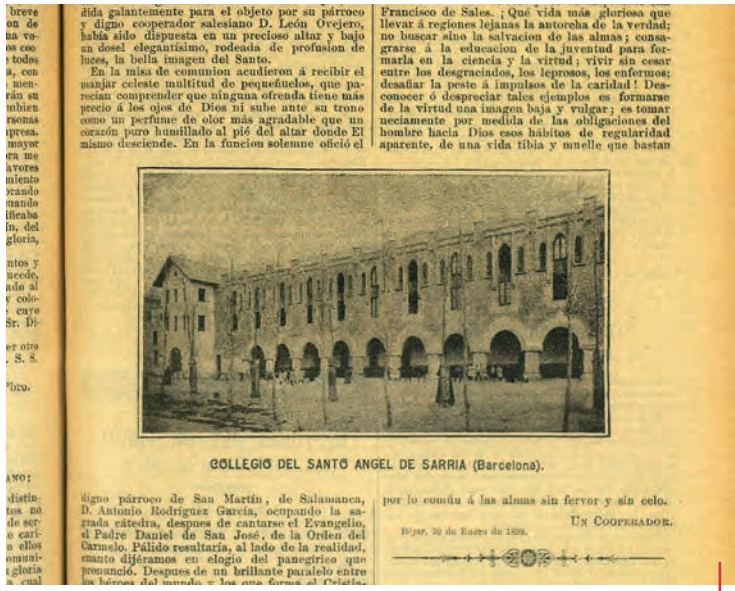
breve
on de
va ve-
os coo
todos
a, con
men-
rían su
mbien
rsonas
presa.
mayor
ra me
avores
miento
orando
tando
ificaba
in, del
gloria,

ntos y
ucede,
ado al
y colo-
curo
Sr. Di-

lcer otro
. S. S.

Pbro.

ANO:

distin-
tos no
de ser-
o cari-
n ellos
omuni-
a gloria
á cual

dida galantemente para el objeto por su párroco y digno cooperador salesiano D. León Ovejero, había sido dispuesta en un precioso altar y bajo un dosel elegantísimo, rodeada de profusion de luces, la bella imagen del Santo.

En la misa de comunion acudieron á recibir el manjar celeste multitud de pequeñuelos, que parecian comprender que ninguna ofrenda tiene más precio á los ojos de Dios ni sube ante su trono como un perfume de olor más agradable que un corazón puro humillado al pié del altar donde El mismo desciende. En la funcion solemne ofició el

Francisco de Sales. ¡Qué vida más gloriosa que llevar á regiones lejanas la antorcha de la verdad; no buscar sino la salvacion de las almas; consagrarse á la educacion de la juventud para formarla en la ciencia y la virtud; vivir sin cesar entre los desgraciados, los leprosos, los enfermos; desafiar la peste á impulsos de la caridad! Desconocer ó despreciar tales ejemplos es formarse de la virtud una imagen baja y vulgar; es tomar neciamente por medida de las obligaciones del hombre hacia Dios esos hábitos de regularidad aparente, de una vida tibia y muelle que bastan

COLLEGIO DEL SANTO ANGEL DE SARRIA (Barcelona).

digno párroco de San Martin, de Salamanca, D. Antonio Rodríguez García, ocupando la sagrada cátedra, despues de cantarse el Evangelio, el Padre Daniel de San José, de la Orden del Carmelo. Pálido resultaría, al lado de la realidad, cuanto dijéramos en elogio del panegírico que pronunció. Despues de un brillante paralelo entre los héroes del mundo y los que forma el Cristia-

por lo común á las almas sin fervor y sin celo.

Un Cooperador.

Béjar, 30 de Enero de 1892.